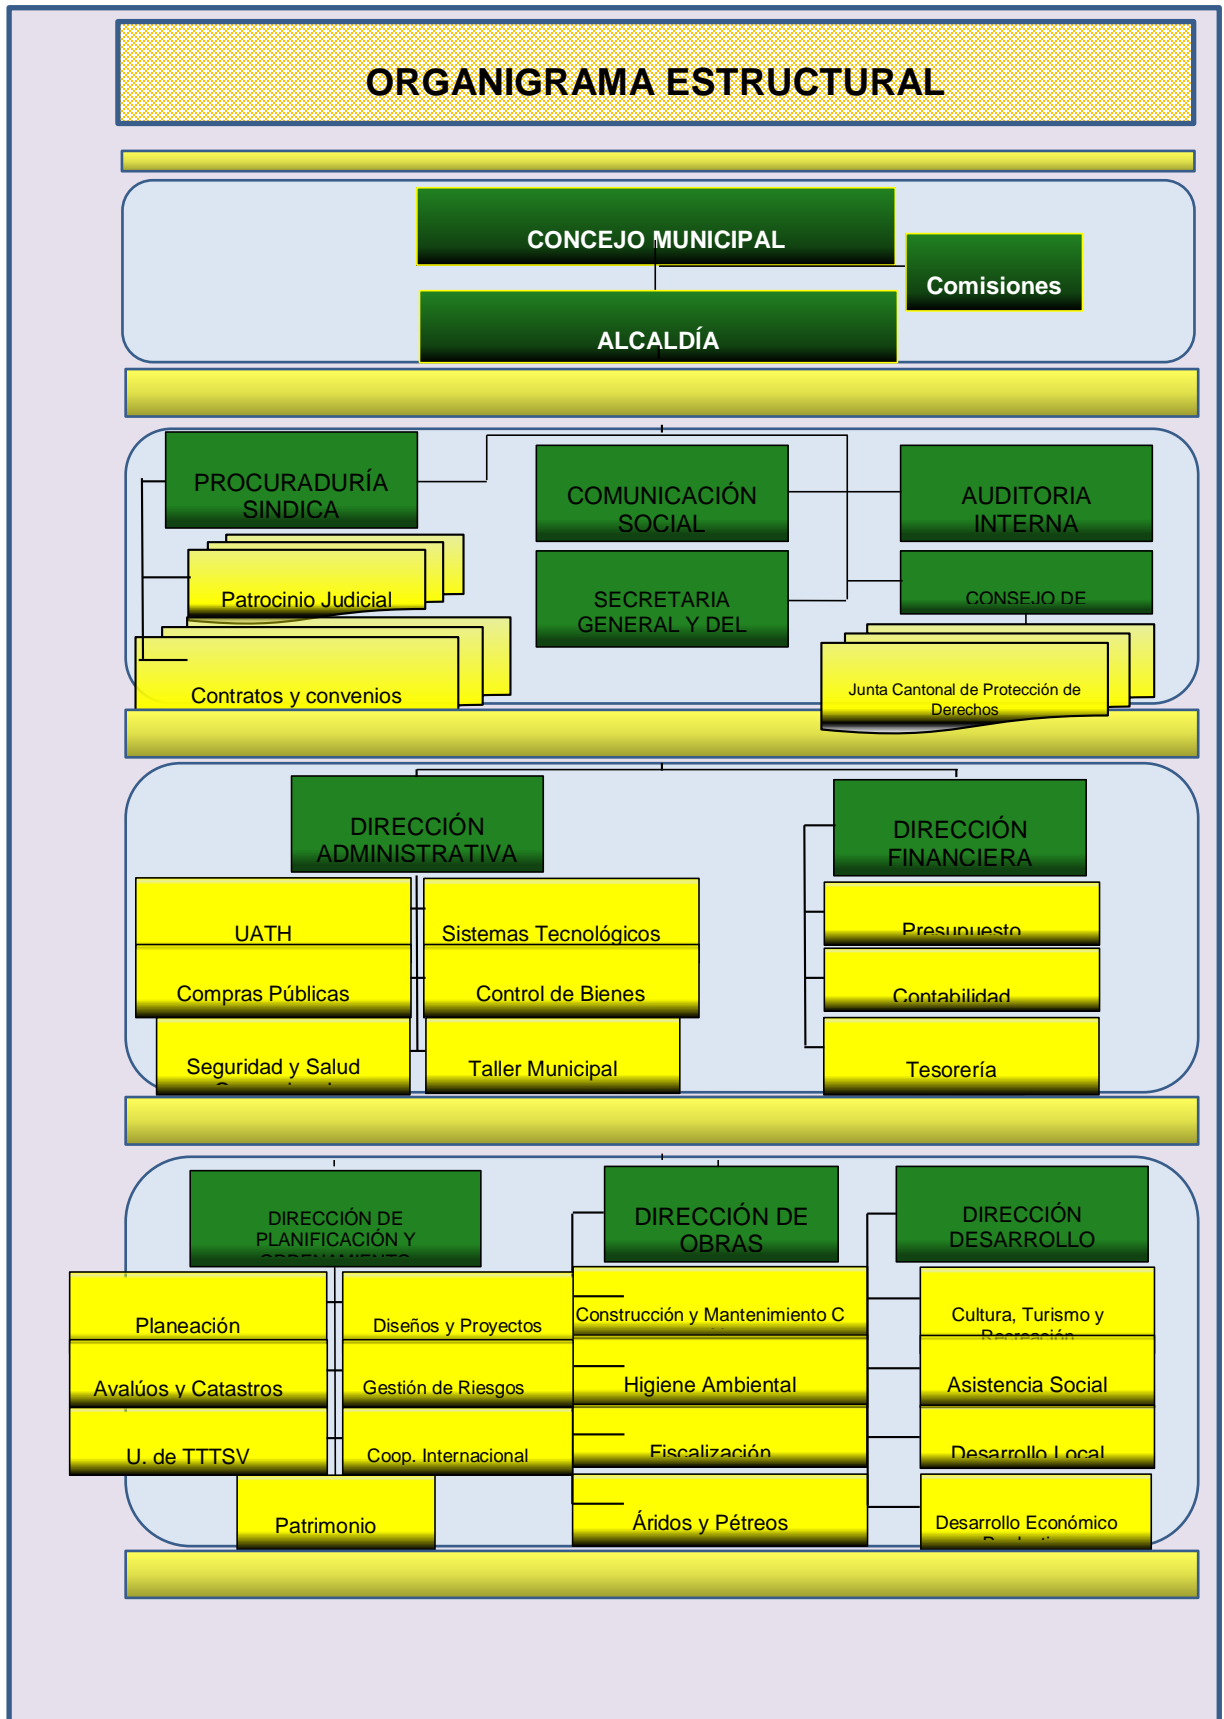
ORGANIGRAMA ESTRUCTURAL

CONCEJO MUNICIPAL

Comisiones

ALCALDÍA

PROCURADURÍA SINDICA

Patrocinio Judicial

Contratos y convenios

COMUNICACIÓN SOCIAL

SECRETARIA GENERAL Y DEL

AUDITORIA INTERNA

CONSEJO DE

Junta Cantonal de Protección de Derechos

DIRECCIÓN ADMINISTRATIVA

UATH

Sistemas Tecnológicos

Compras Públicas

Control de Bienes

Seguridad y Salud

Taller Municipal

DIRECCIÓN FINANCIERA

Presupuesto

Contabilidad

Tesorería

DIRECCIÓN DE PLANIFICACIÓN Y

Planeación

Diseños y Proyectos

Avalúos y Catastros

Gestión de Riesgos

U. de TTTSV

Coop. Internacional

Patrimonio

DIRECCIÓN DE OBRAS

Construcción y Mantenimiento C

Higiene Ambiental

Fiscalización

Áridos y Pétreos

DIRECCIÓN DESARROLLO

Cultura, Turismo y

Asistencia Social

Desarrollo Local

Desarrollo Económico